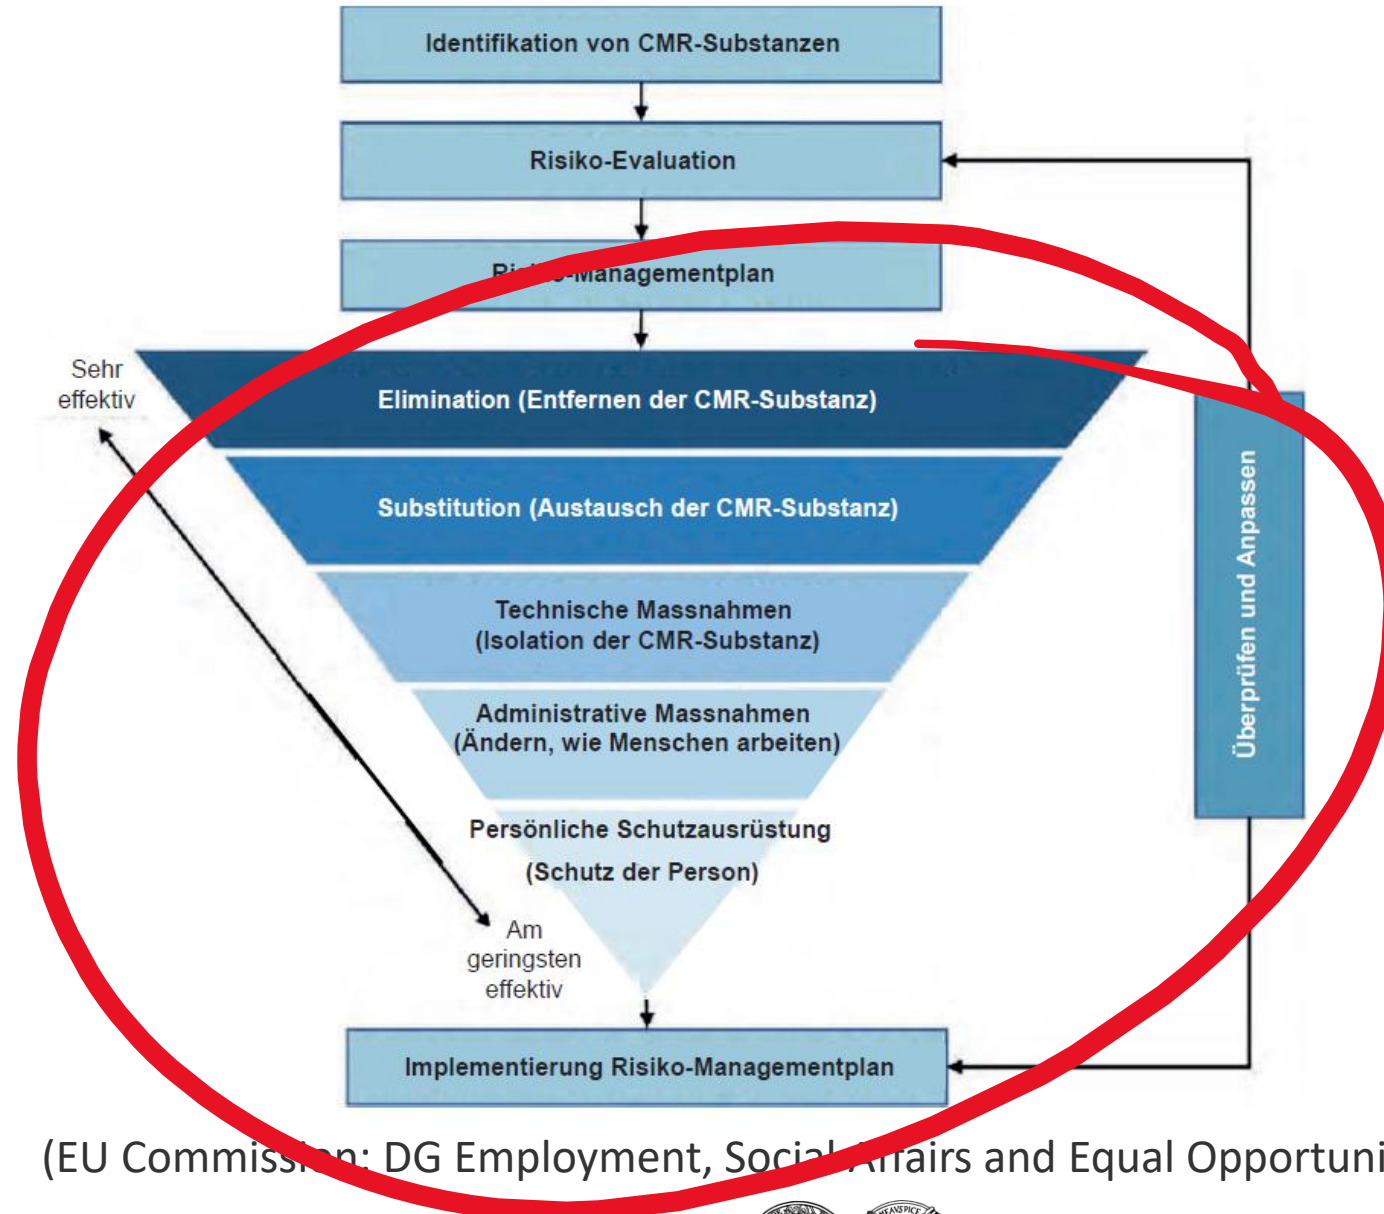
Identifikation von CMR-Substanzen

Risiko-Evaluation

Ri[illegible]-Managementplan

Sehr effektiv

Elimination (Entfernen der CMR-Substanz)

Substitution (Austausch der CMR-Substanz)

Technische Massnahmen (Isolation der CMR-Substanz)

Administrative Massnahmen (Ändern, wie Menschen arbeiten)

Persönliche Schutzausrüstung (Schutz der Person)

Am geringsten effektiv

Überprüfen und Anpassen

Implementierung Risiko-Managementplan

(EU Commiss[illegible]n: DG Employment, Social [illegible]airs and Equal Opportuni